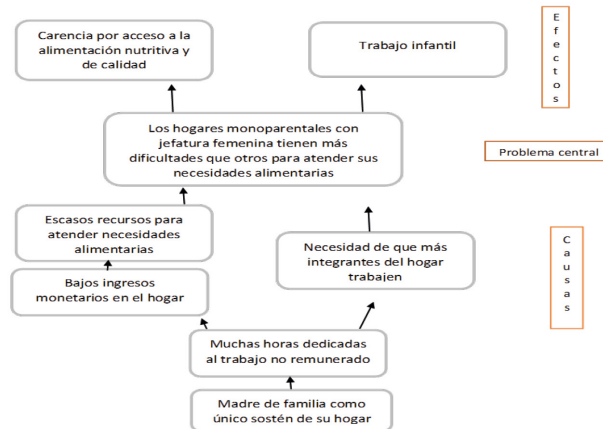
Carencia por acceso a la alimentación nutritiva y de calidad

Trabajo infantil

E
f
e
c
t
o
s

Los hogares monoparentales con jefatura femenina tienen más dificultades que otros para atender sus necesidades alimentarias

Problema central

Escasos recursos para atender necesidades alimentarias

Bajos ingresos monetarios en el hogar

Necesidad de que más integrantes del hogar trabajen

C
a
u
s
a
s

Muchas horas dedicadas al trabajo no remunerado

Madre de familia como único sostén de su hogar